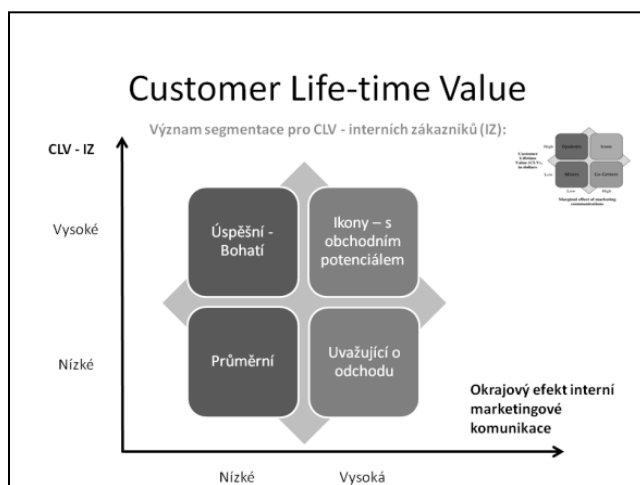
Customer Life-time Value

Význam segmentace pro CLV - interních zákazníků (IZ):

CLV - IZ

Vysoké

Nízké

Úspěšní - Bohatí

Ikony – s obchodním potenciálem

Průměrní

Uvažující o odchodu

Okrajový efekt interní marketingové komunikace

Nízké

Vysoká

High

Customer Lifetime Value (CLV), in dollars

Low

Opulents

Icons

Misers

Ex-Centers

Low

High

Marginal effect of marketing communications